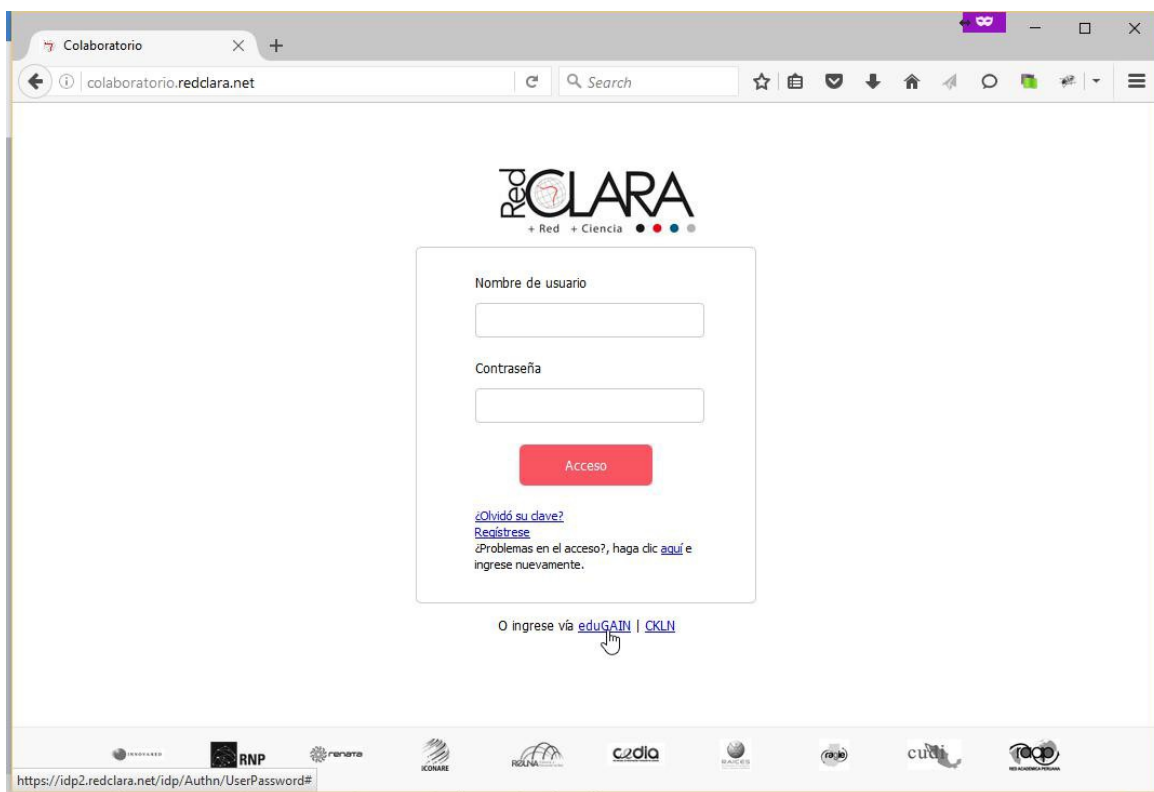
Colaboratorio

colaboratorio.redclara.net

Search

RedCLARA
+ Red + Ciencia

Nombre de usuario

Contraseña

Acceso

¿Olvidó su clave?
Regístrese
¿Problemas en el acceso?, haga clic aquí e ingrese nuevamente.

O ingrese vía eduGAIN | CKLN

RNP

renata

CONARE

RAGIE

cedia

RAICES

raau

cudi

raap

https://idp2.redclara.net/idp/Authn/UserPassword#